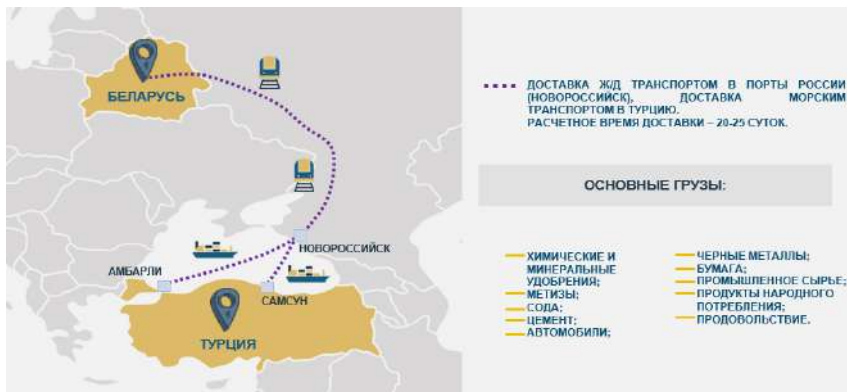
БЕЛАРУСЬ

НОВОРОССИЙСК

АМБАРЛИ

САМСУН

ТУРЦИЯ

ДОСТАВКА Ж/Д ТРАНСПОРТОМ В ПОРТЫ РОССИИ (НОВОРОССИЙСК), ДОСТАВКА МОРСКИМ ТРАНСПОРТОМ В ТУРЦИЮ.
РАСЧЕТНОЕ ВРЕМЯ ДОСТАВКИ – 20-25 СУТОК.

ОСНОВНЫЕ ГРУЗЫ:

ХИМИЧЕСКИЕ И МИНЕРАЛЬНЫЕ УДОБРЕНИЯ;
МЕТИЗЫ;
СОДА;
ЦЕМЕНТ;
АВТОМОБИЛИ;

ЧЕРНЫЕ МЕТАЛЛЫ;
БУМАГА;
ПРОМЫШЛЕННОЕ СЫРЬЕ;
ПРОДУКТЫ НАРОДНОГО ПОТРЕБЛЕНИЯ;
ПРОДОВОЛЬСТВИЕ.